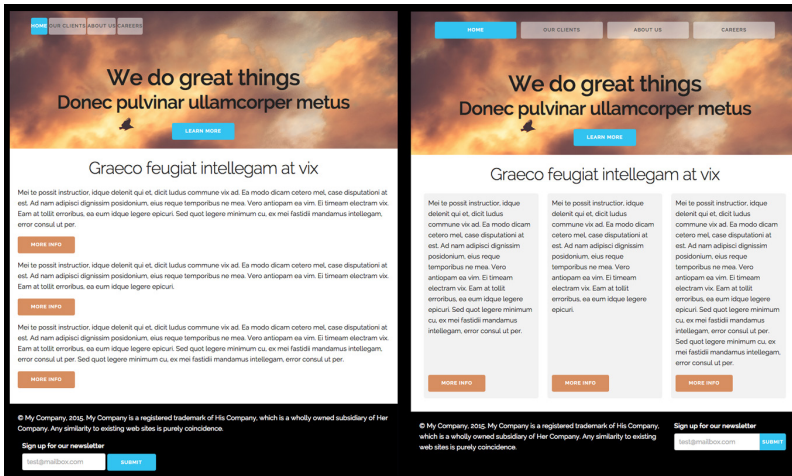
HOME OUR CLIENTS ABOUT US CAREERS

We do great things

Donec pulvinar ullamcorper metus

LEARN MORE

Graeco feugiat intellegam at vix

Mei te possit instructior, idque delenit qui et, dicit ludus commune vix ad. Ea modo dicam cetero mel, case disputationi et est. Ad nam adipisci dignissim posidonium, eius reque temporibus ne mea. Vero antiopam ea vim. Ei timeam electram vix. Eam at tollit erroribus, ea eum idque legere epicuri. Sed quot legere minimum cu, ex mei fastidii mandamus intellegam, error consul ut per.

MORE INFO

Mei te possit instructior, idque delenit qui et, dicit ludus commune vix ad. Ea modo dicam cetero mel, case disputationi et est. Ad nam adipisci dignissim posidonium, eius reque temporibus ne mea. Vero antiopam ea vim. Ei timeam electram vix. Eam at tollit erroribus, ea eum idque legere epicuri.

MORE INFO

Mei te possit instructior, idque delenit qui et, dicit ludus commune vix ad. Ea modo dicam cetero mel, case disputationi et est. Ad nam adipisci dignissim posidonium, eius reque temporibus ne mea. Vero antiopam ea vim. Ei timeam electram vix. Eam at tollit erroribus, ea eum idque legere epicuri. Sed quot legere minimum cu, ex mei fastidii mandamus intellegam, error consul ut per. Sed quot legere minimum cu, ex mei fastidii mandamus intellegam, error consul ut per.

MORE INFO

© My Company, 2015. My Company is a registered trademark of His Company, which is a wholly owned subsidiary of Her Company. Any similarity to existing web sites is purely coincidence.

Sign up for our newsletter

test@mailbox.com

SUBMIT

HOME OUR CLIENTS ABOUT US CAREERS

We do great things

Donec pulvinar ullamcorper metus

LEARN MORE

Graeco feugiat intellegam at vix

Mei te possit instructior, idque delenit qui et, dicit ludus commune vix ad. Ea modo dicam cetero mel, case disputationi et est. Ad nam adipisci dignissim posidonium, eius reque temporibus ne mea. Vero antiopam ea vim. Ei timeam electram vix. Eam at tollit erroribus, ea eum idque legere epicuri. Sed quot legere minimum cu, ex mei fastidii mandamus intellegam, error consul ut per.

MORE INFO

Mei te possit instructior, idque delenit qui et, dicit ludus commune vix ad. Ea modo dicam cetero mel, case disputationi et est. Ad nam adipisci dignissim posidonium, eius reque temporibus ne mea. Vero antiopam ea vim. Ei timeam electram vix. Eam at tollit erroribus, ea eum idque legere epicuri.

MORE INFO

Mei te possit instructior, idque delenit qui et, dicit ludus commune vix ad. Ea modo dicam cetero mel, case disputationi et est. Ad nam adipisci dignissim posidonium, eius reque temporibus ne mea. Vero antiopam ea vim. Ei timeam electram vix. Eam at tollit erroribus, ea eum idque legere epicuri. Sed quot legere minimum cu, ex mei fastidii mandamus intellegam, error consul ut per. Sed quot legere minimum cu, ex mei fastidii mandamus intellegam, error consul ut per.

MORE INFO

© My Company, 2015. My Company is a registered trademark of His Company, which is a wholly owned subsidiary of Her Company. Any similarity to existing web sites is purely coincidence.

Sign up for our newsletter

test@mailbox.com

SUBMIT